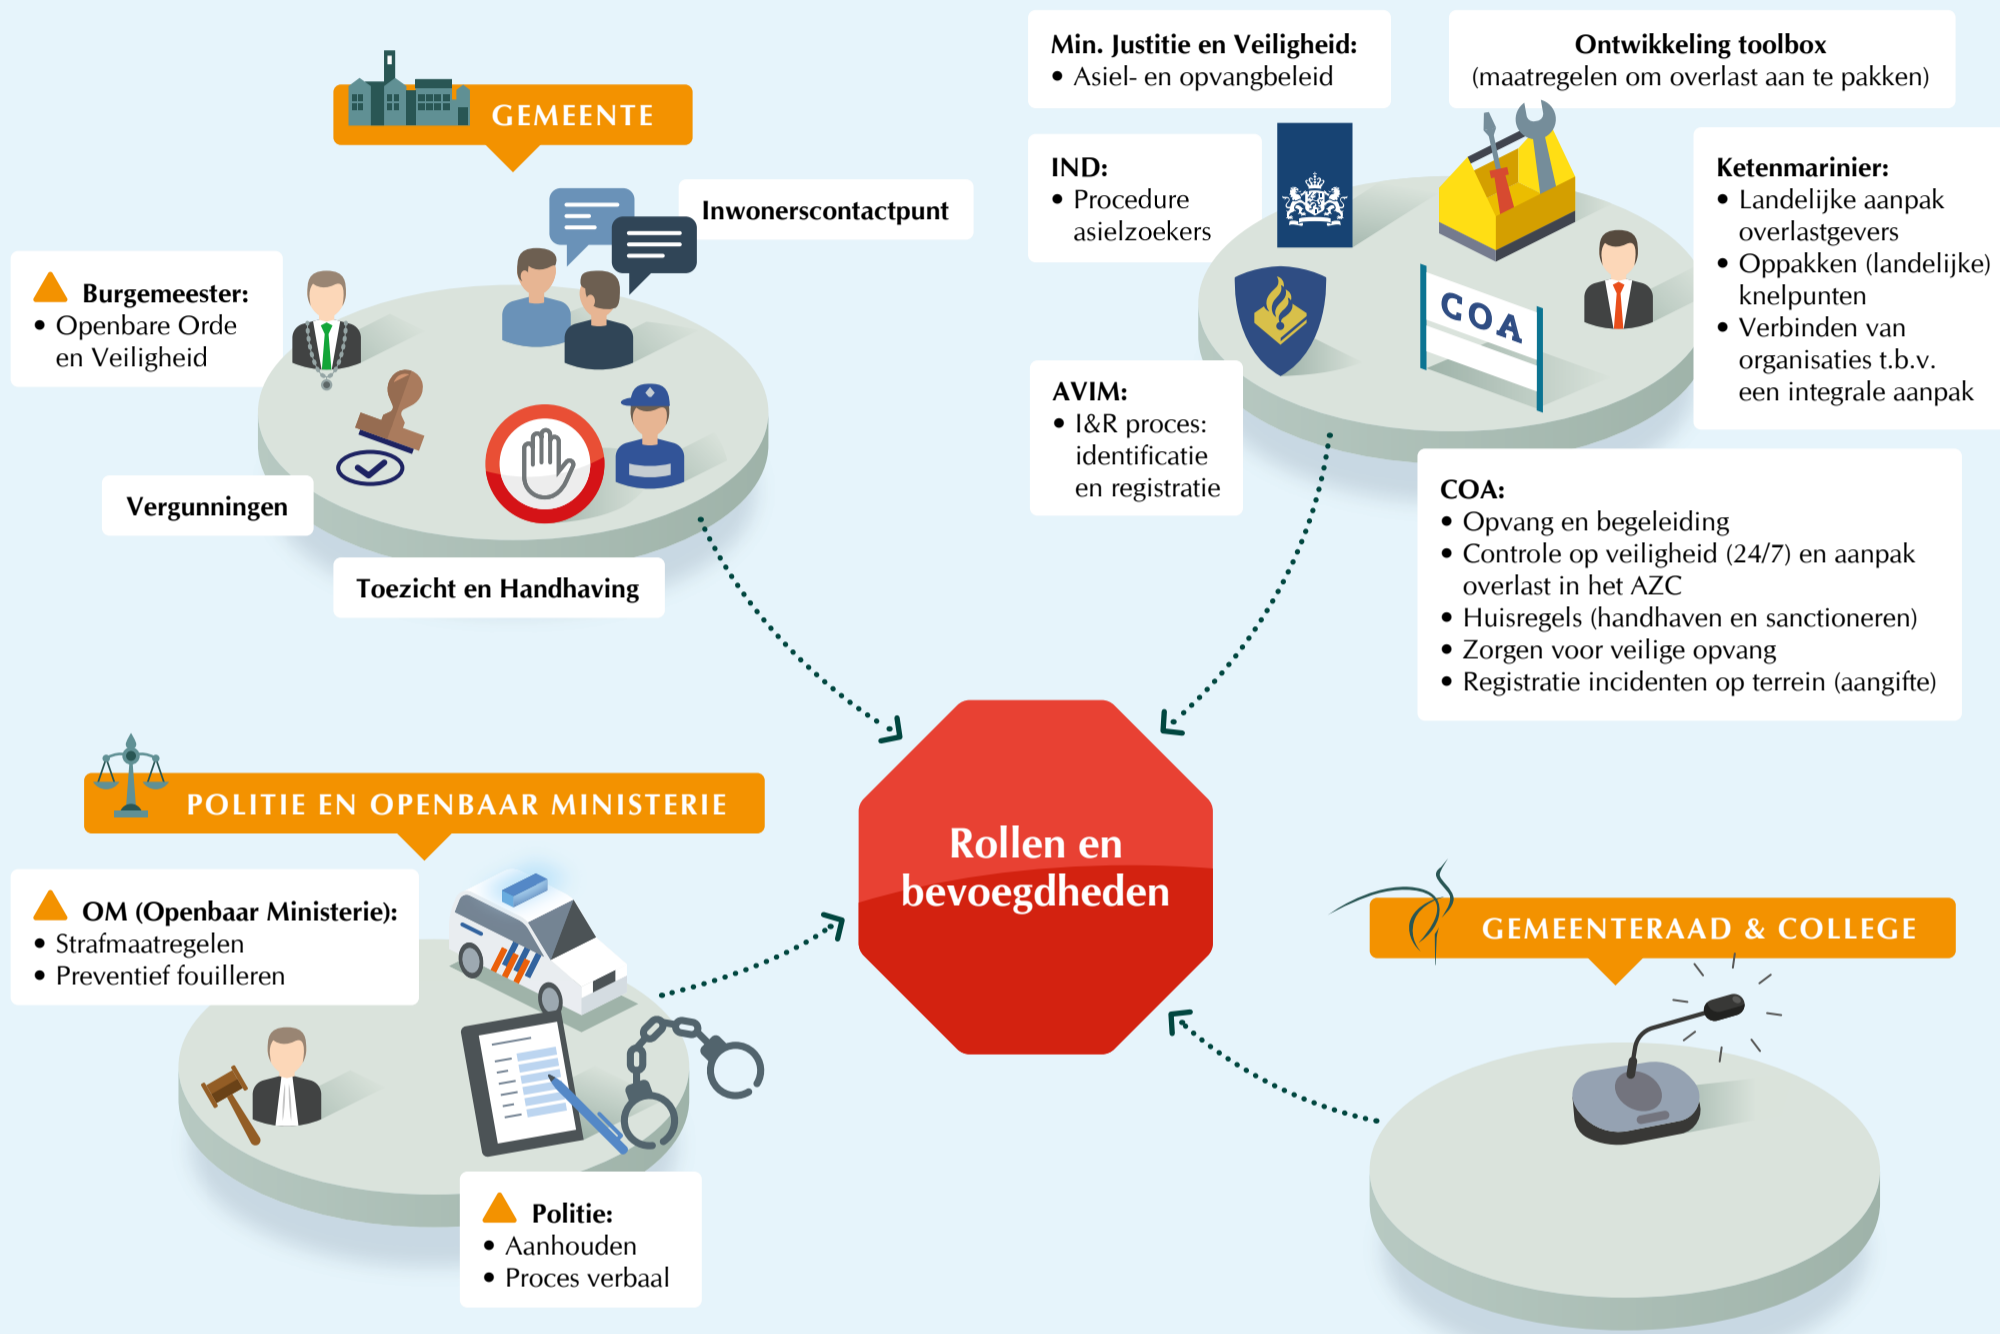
GEMEENTE

Inwonerscontactpunt

Burgemeester:
• Openbare Orde en Veiligheid

Vergunningen

Toezicht en Handhaving

Min. Justitie en Veiligheid:
• Asiel- en opvangbeleid

Ontwikkeling toolbox
(maatregelen om overlast aan te pakken)

IND:
• Procedure asielzoekers

Ketenmarinier:
• Landelijke aanpak overlastgevers
• Oppakken (landelijke) knelpunten
• Verbinden van organisaties t.b.v. een integrale aanpak

COA

AVIM:
• I&R proces: identificatie en registratie

COA:
• Opvang en begeleiding
• Controle op veiligheid (24/7) en aanpak overlast in het AZC
• Huisregels (handhaven en sanctioneren)
• Zorgen voor veilige opvang
• Registratie incidenten op terrein (aangifte)

POLITIE EN OPENBAAR MINISTERIE

Rollen en bevoegdheden

OM (Openbaar Ministerie):
• Strafmaatregelen
• Preventief fouilleren

GEMEENTERAAD & COLLEGE

Politie:
• Aanhouden
• Proces verbaal